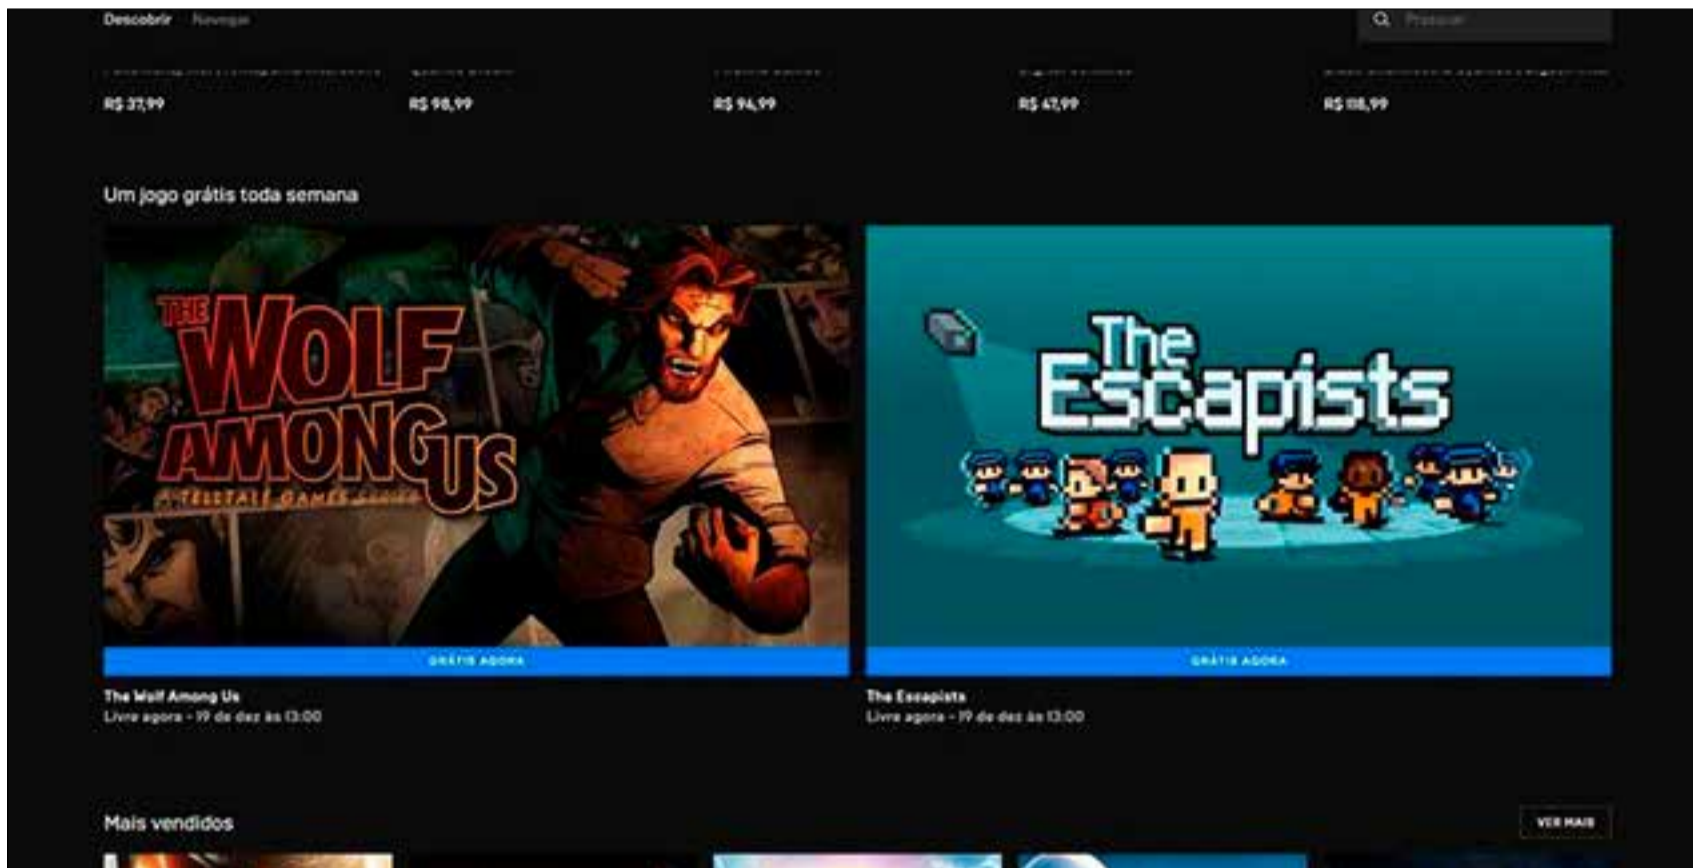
Descobrir Navegar

Pesquisar

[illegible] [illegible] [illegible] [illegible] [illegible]

R$ 37,99 R$ 98,99 R$ 94,99 R$ 47,99 R$ 118,99

Um jogo grátis toda semana

THE WOLF AMONG US A TELLTALE GAMES SERIES

The Escapists

GRÁTIS AGORA

GRÁTIS AGORA

The Wolf Among Us
Livre agora - 19 de dez às 13:00

The Escapists
Livre agora - 19 de dez às 13:00

Mais vendidos

VER MAIS